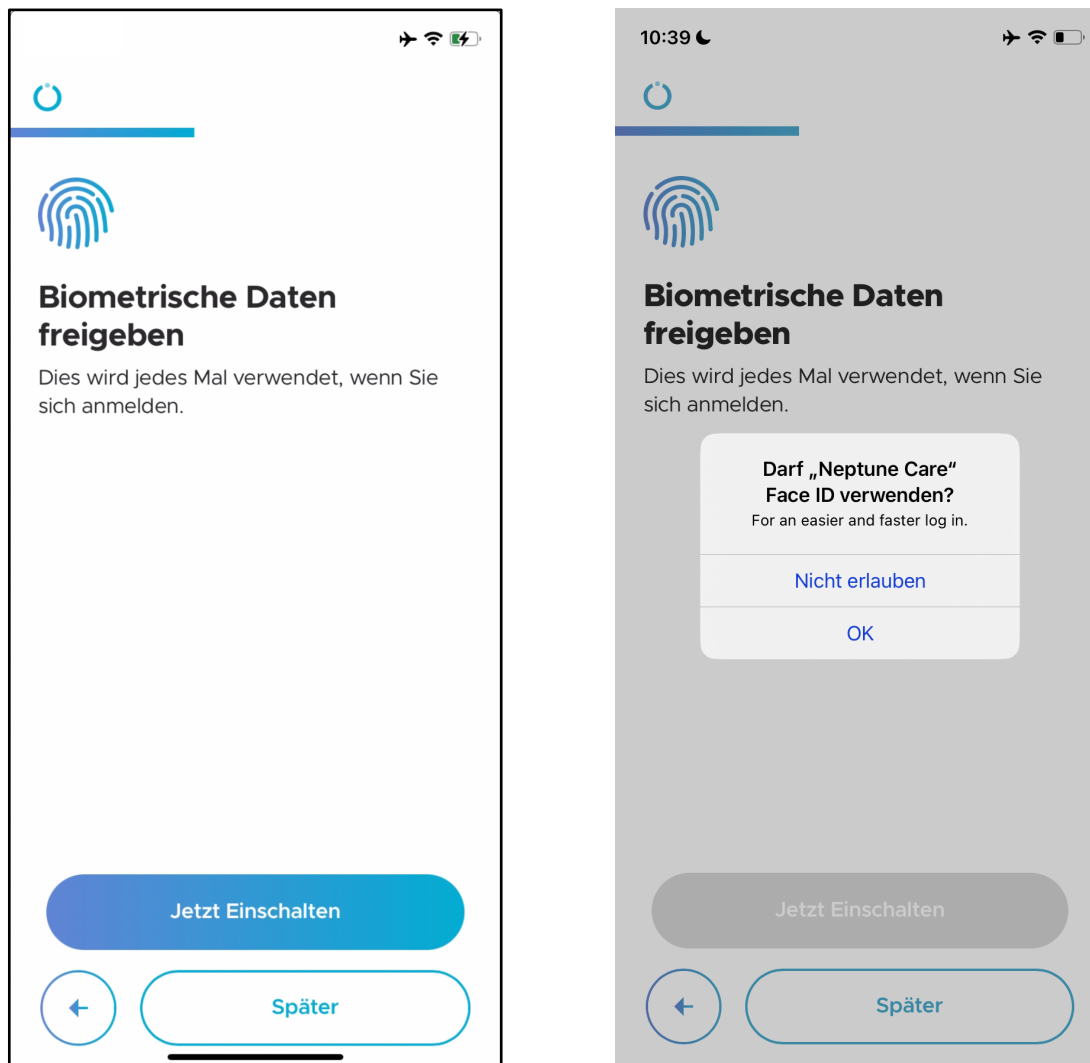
Biometrische Daten freigeben

Dies wird jedes Mal verwendet, wenn Sie sich anmelden.

Jetzt Einschalten

Später

10:39

Biometrische Daten freigeben

Dies wird jedes Mal verwendet, wenn Sie sich anmelden.

Darf „Neptune Care“ Face ID verwenden?

For an easier and faster log in.

Nicht erlauben

OK

Jetzt Einschalten

Später